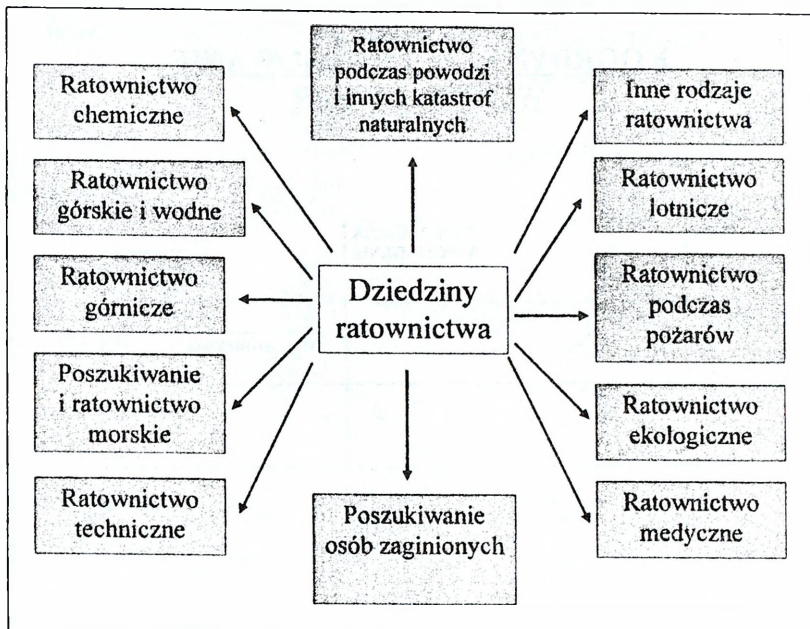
Ratownictwo podczas powodzi i innych katastrof naturalnych

Ratownictwo chemiczne

Inne rodzaje ratownictwa

Ratownictwo górskie i wodne

Ratownictwo lotnicze

Ratownictwo górnicze

Dziedziny ratownictwa

Ratownictwo podczas pożarów

Poszukiwanie i ratownictwo morskie

Ratownictwo ekologiczne

Ratownictwo techniczne

Poszukiwanie osób zaginionych

Ratownictwo medyczne